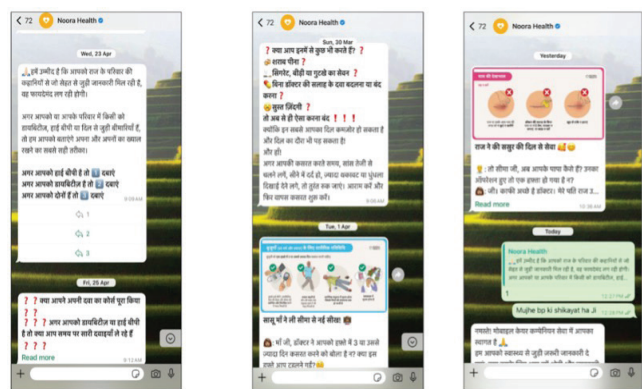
< 72 Noora Health

Wed, 23 Apr

🙏हमें उम्मीद है कि आपको राज के परिवार की कहानियों से जो सेहत से जुड़ी जानकारी मिल रही है, वह फायदेमंद लग रही होगी।

अगर आपको या आपके परिवार में किसी को डायबिटीज, हाई बीपी या दिल से जुड़ी बीमारियां हैं, तो हम आपको बताएंगे आपन और अपनों का ख्याल रखने का सबसे सही तरीका।

अगर आपको हाई बीपी है तो 1 दबाएं
अगर आपको डायबिटीज है तो 2 दबाएं
अगर आपको दोनों हैं तो 3 दबाएं

1
2
3

Fri, 25 Apr

? क्या आपने अपनी दवा का कोर्स पूरा किया ? ?
? अगर आपको डायबिटीज या हाई बीपी है तो क्या आप समय पर सारी दवाइयाँ ले रहे हैं ? ? ?
Read more

+

< Noora Health

Sun, 30 Mar

? क्या आप इनमें से कुछ भी करते हैं ?
शराब पीना ?
सिगरेट, बीड़ी या गुटखे का सेवन ?
बिना डॉक्टर की सलाह के दवा बदलना या बंद करना ?
सुस्त ज़िंदगी ?
तो अब ही ऐसा करना बंद ! ! !
क्योंकि इन सबसे आपका दिल कमज़ोर हो सकता है और दिल का दौरा भी पड़ सकता है।
और हाँ!
अगर आपको व्यायाम करते समय, सांस लेने से पहले लगे, सीने में दर्द हो, ज्यादा पसीना या धुंधला दिखाई देने लगे, तो तुरंत रुक जाएं। आराम करें और फिर धीरे धीरे शुरू करें।

Tue, 1 Apr

सासू माँ ने ली सीना से नई सीख।

माँ जी, डॉक्टर ने आपको रोज़ाना मैं 3 या उससे ज्यादा दिन कसरत करने को बोला है ना? क्या इस हफ्ते आप टहलने गईं?

+

< 72 Noora Health

Yesterday

राज ने की ससुर की दिल से सेवा

तो सीमा जी, अब आपके पापा कैसे हैं? उनका ऑपरेशन हुए जो एक हफ्ता हो गया है ना?
जी! काफी अच्छे हैं डॉक्टर। मेरे पति राज 3...
Read more

Today

Noora Health
हमें उम्मीद है कि आपको राज के परिवार की कहानियों से जो सेहत से जुड़ी जानकारी मिल रही है, वह फायदेमंद लग रही होगी।

Mujhe bp ki shikayat hai ji

नमस्ते! मोबाइल केयर कम्पेनियन सेवा में आपका स्वागत है
आप आपको स्वास्थ्य से जुड़ी जानकारी देंगे

+